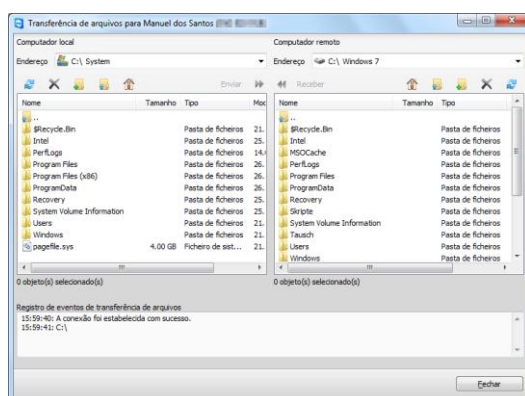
Transferência de arquivos para Manuel dos Santos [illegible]

Computador local

Endereço C:\ System

Enviar

| Nome | Tamanho | Tipo | Mod |
|---|---|---|---|
| .. | | | |
| $Recycle.Bin | | Pasta de ficheiros | 21. |
| Intel | | Pasta de ficheiros | 25. |
| PerfLogs | | Pasta de ficheiros | 14. |
| Program Files | | Pasta de ficheiros | 26. |
| Program Files (x86) | | Pasta de ficheiros | 26. |
| ProgramData | | Pasta de ficheiros | 26. |
| Recovery | | Pasta de ficheiros | 25. |
| System Volume Information | | Pasta de ficheiros | 25. |
| Users | | Pasta de ficheiros | 21. |
| Windows | | Pasta de ficheiros | 21. |
| pagefile.sys | 4.00 GB | Ficheiro de sist... | 21. |

0 objeto(s) selecionado(s)

Computador remoto

Endereço C:\ Windows 7

Receber

| Nome | Tamanho | Tipo |
|---|---|---|
| .. | | |
| $Recycle.Bin | | Pasta de ficheiros |
| Intel | | Pasta de ficheiros |
| MSOCache | | Pasta de ficheiros |
| PerfLogs | | Pasta de ficheiros |
| Program Files | | Pasta de ficheiros |
| ProgramData | | Pasta de ficheiros |
| Recovery | | Pasta de ficheiros |
| Skripte | | Pasta de ficheiros |
| System Volume Information | | Pasta de ficheiros |
| Tausch | | Pasta de ficheiros |
| Users | | Pasta de ficheiros |
| Windows | | Pasta de ficheiros |

0 objeto(s) selecionado(s)

Registro de eventos de transferência de arquivos

15:59:40: A conexão foi estabelecida com sucesso.
15:59:41: C:\

Fechar